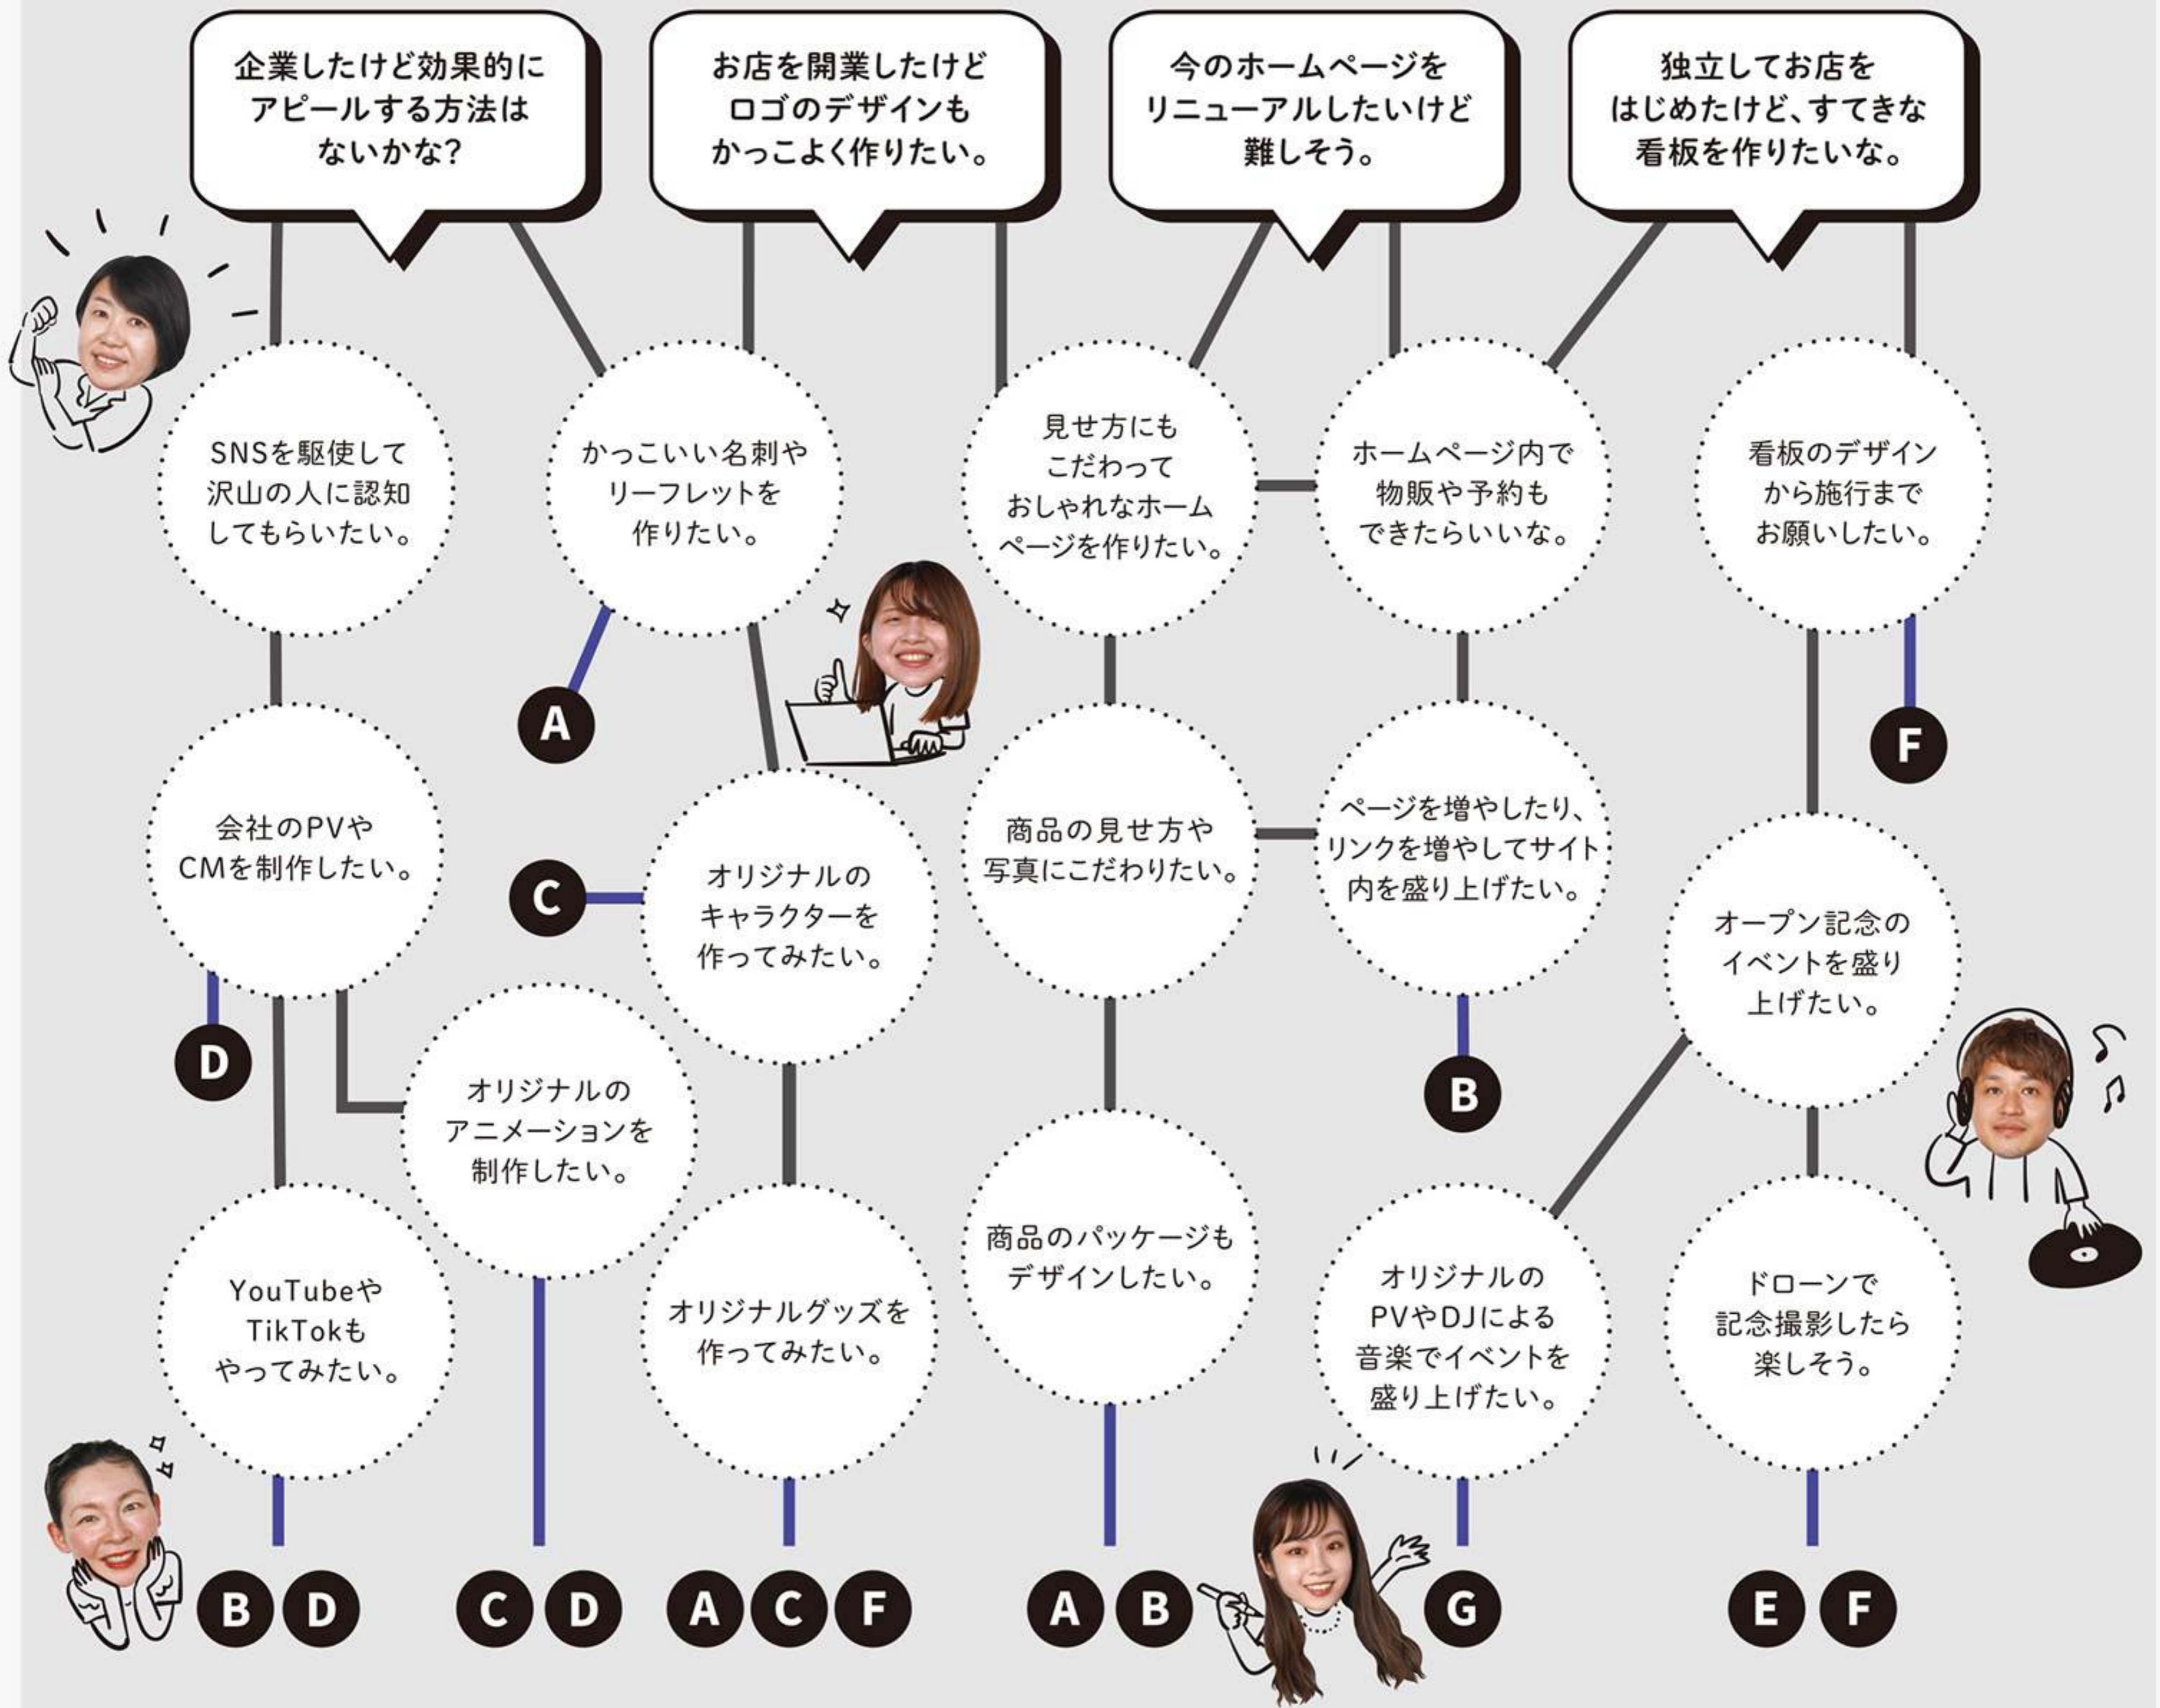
企業したけど効果的にアピールする方法はないかな?

お店を開業したけどロゴのデザインもかっこよく作りたい。

今のホームページをリニューアルしたいけど難しそう。

独立してお店をはじめたけど、すてきな看板を作りたいな。

SNSを駆使して沢山の人に認知してもらいたい。

かっこいい名刺やリーフレットを作りたい。

見せ方にもこだわっておしゃれなホームページを作りたい。

ホームページ内で物販や予約もできたらいいな。

看板のデザインから施行までお願いしたい。

A

F

会社のPVやCMを制作したい。

C

オリジナルのキャラクターを作ってみたい。

商品の見せ方や写真にこだわりたい。

ページを増やしたり、リンクを増やしてサイト内を盛り上げたい。

オープン記念のイベントを盛り上げたい。

D

オリジナルのアニメーションを制作したい。

B

YouTubeやTikTokもやってみたい。

オリジナルグッズを作ってみたい。

商品のパッケージもデザインしたい。

オリジナルのPVやDJによる音楽でイベントを盛り上げたい。

ドローンで記念撮影したら楽しそう。

B D

C D

A C F

A B

G

E F